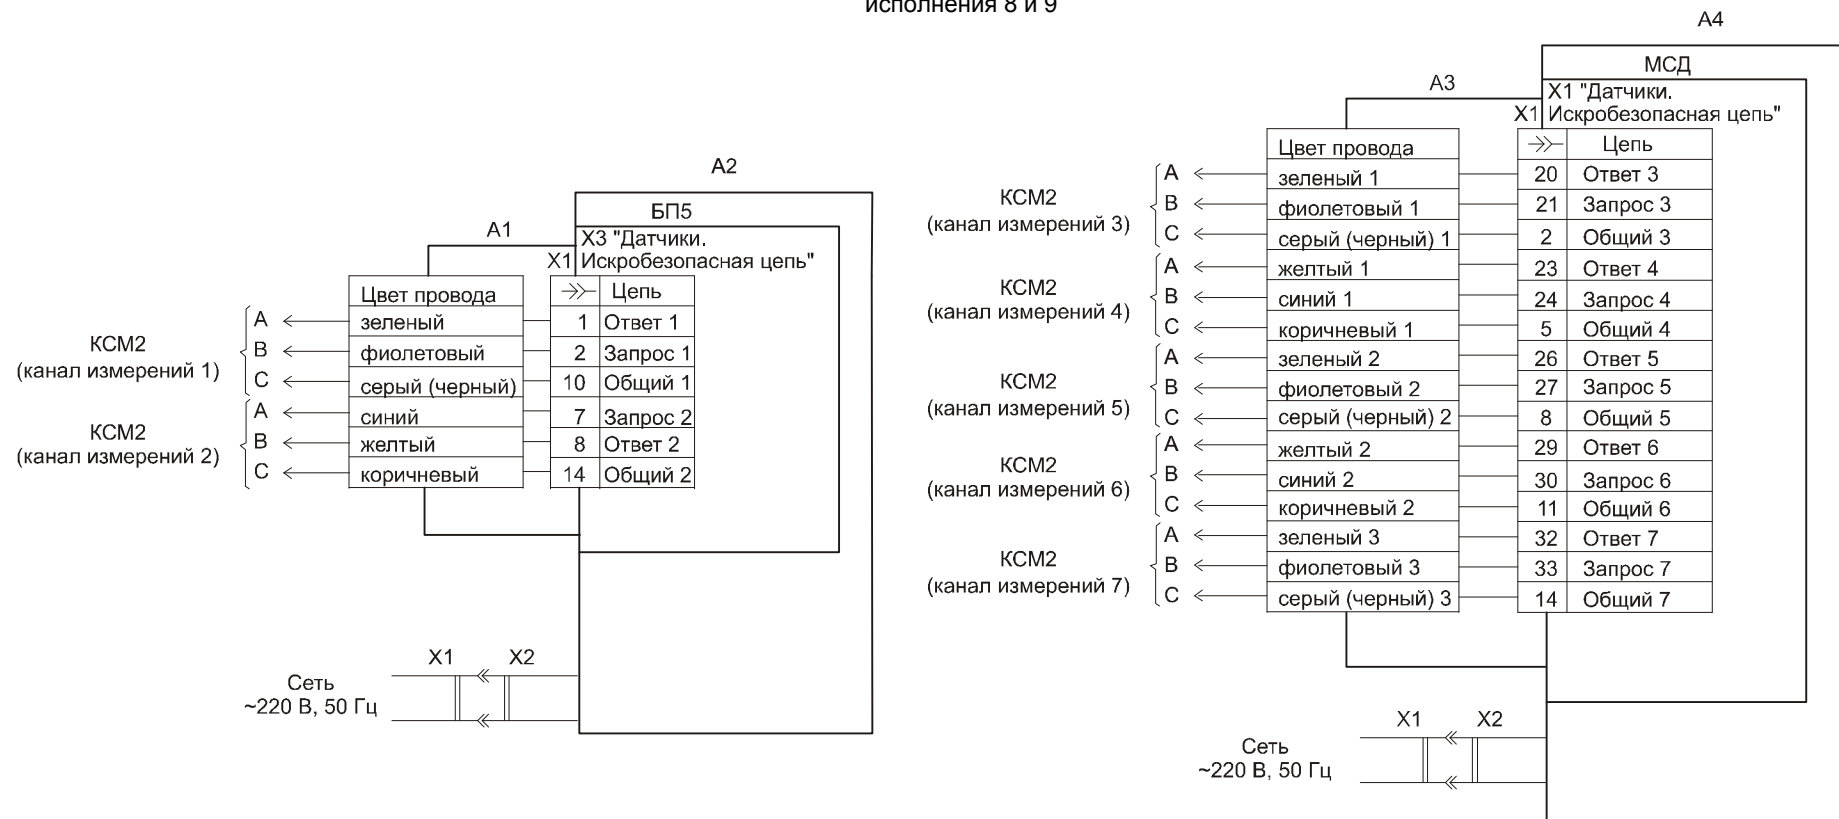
исполнения 8 и 9

A2

БП5

X3 "Датчики. Искробезопасная цепь"

A1

X1

| Цвет провода |
|---|
| зеленый |
| фиолетовый |
| серый (черный) |
| синий |
| желтый |
| коричневый |

| $\twoheadrightarrow$ | Цепь |
|---|---|
| 1 | Ответ 1 |
| 2 | Запрос 1 |
| 10 | Общий 1 |
| 7 | Запрос 2 |
| 8 | Ответ 2 |
| 14 | Общий 2 |

КСМ2 (канал измерений 1)
A
B
C

КСМ2 (канал измерений 2)
A
B
C

X1 X2

Сеть ~220 В, 50 Гц

A4

МСД

X1 "Датчики. Искробезопасная цепь"

A3

X1

| Цвет провода |
|---|
| зеленый 1 |
| фиолетовый 1 |
| серый (черный) 1 |
| желтый 1 |
| синий 1 |
| коричневый 1 |
| зеленый 2 |
| фиолетовый 2 |
| серый (черный) 2 |
| желтый 2 |
| синий 2 |
| коричневый 2 |
| зеленый 3 |
| фиолетовый 3 |
| серый (черный) 3 |

| $\twoheadrightarrow$ | Цепь |
|---|---|
| 20 | Ответ 3 |
| 21 | Запрос 3 |
| 2 | Общий 3 |
| 23 | Ответ 4 |
| 24 | Запрос 4 |
| 5 | Общий 4 |
| 26 | Ответ 5 |
| 27 | Запрос 5 |
| 8 | Общий 5 |
| 29 | Ответ 6 |
| 30 | Запрос 6 |
| 11 | Общий 6 |
| 32 | Ответ 7 |
| 33 | Запрос 7 |
| 14 | Общий 7 |

КСМ2 (канал измерений 3)
A
B
C

КСМ2 (канал измерений 4)
A
B
C

КСМ2 (канал измерений 5)
A
B
C

КСМ2 (канал измерений 6)
A
B
C

КСМ2 (канал измерений 7)
A
B
C

X1 X2

Сеть ~220 В, 50 Гц